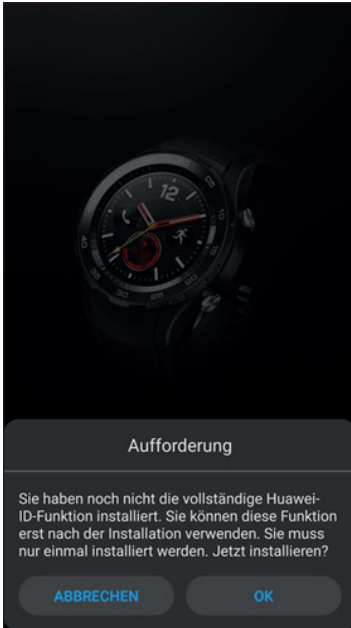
12

Aufforderung

Sie haben noch nicht die vollständige Huawei-ID-Funktion installiert. Sie können diese Funktion erst nach der Installation verwenden. Sie muss nur einmal installiert werden. Jetzt installieren?

ABBRECHEN

OK